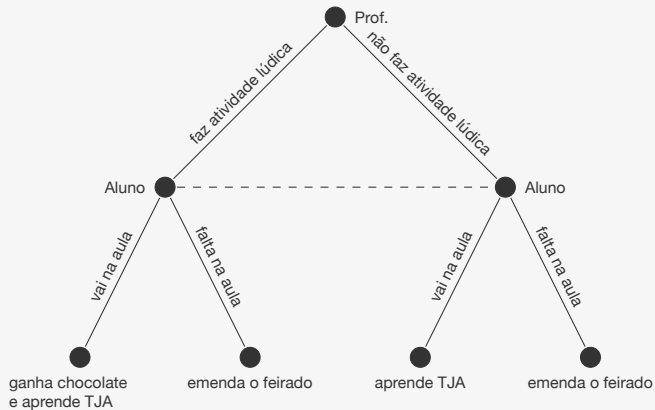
Prof.

faz atividade lúdica

não faz atividade lúdica

Aluno

Aluno

vai na aula

falta na aula

vai na aula

falta na aula

ganha chocolate e aprende TJA

emenda o feirado

aprende TJA

emenda o feirado